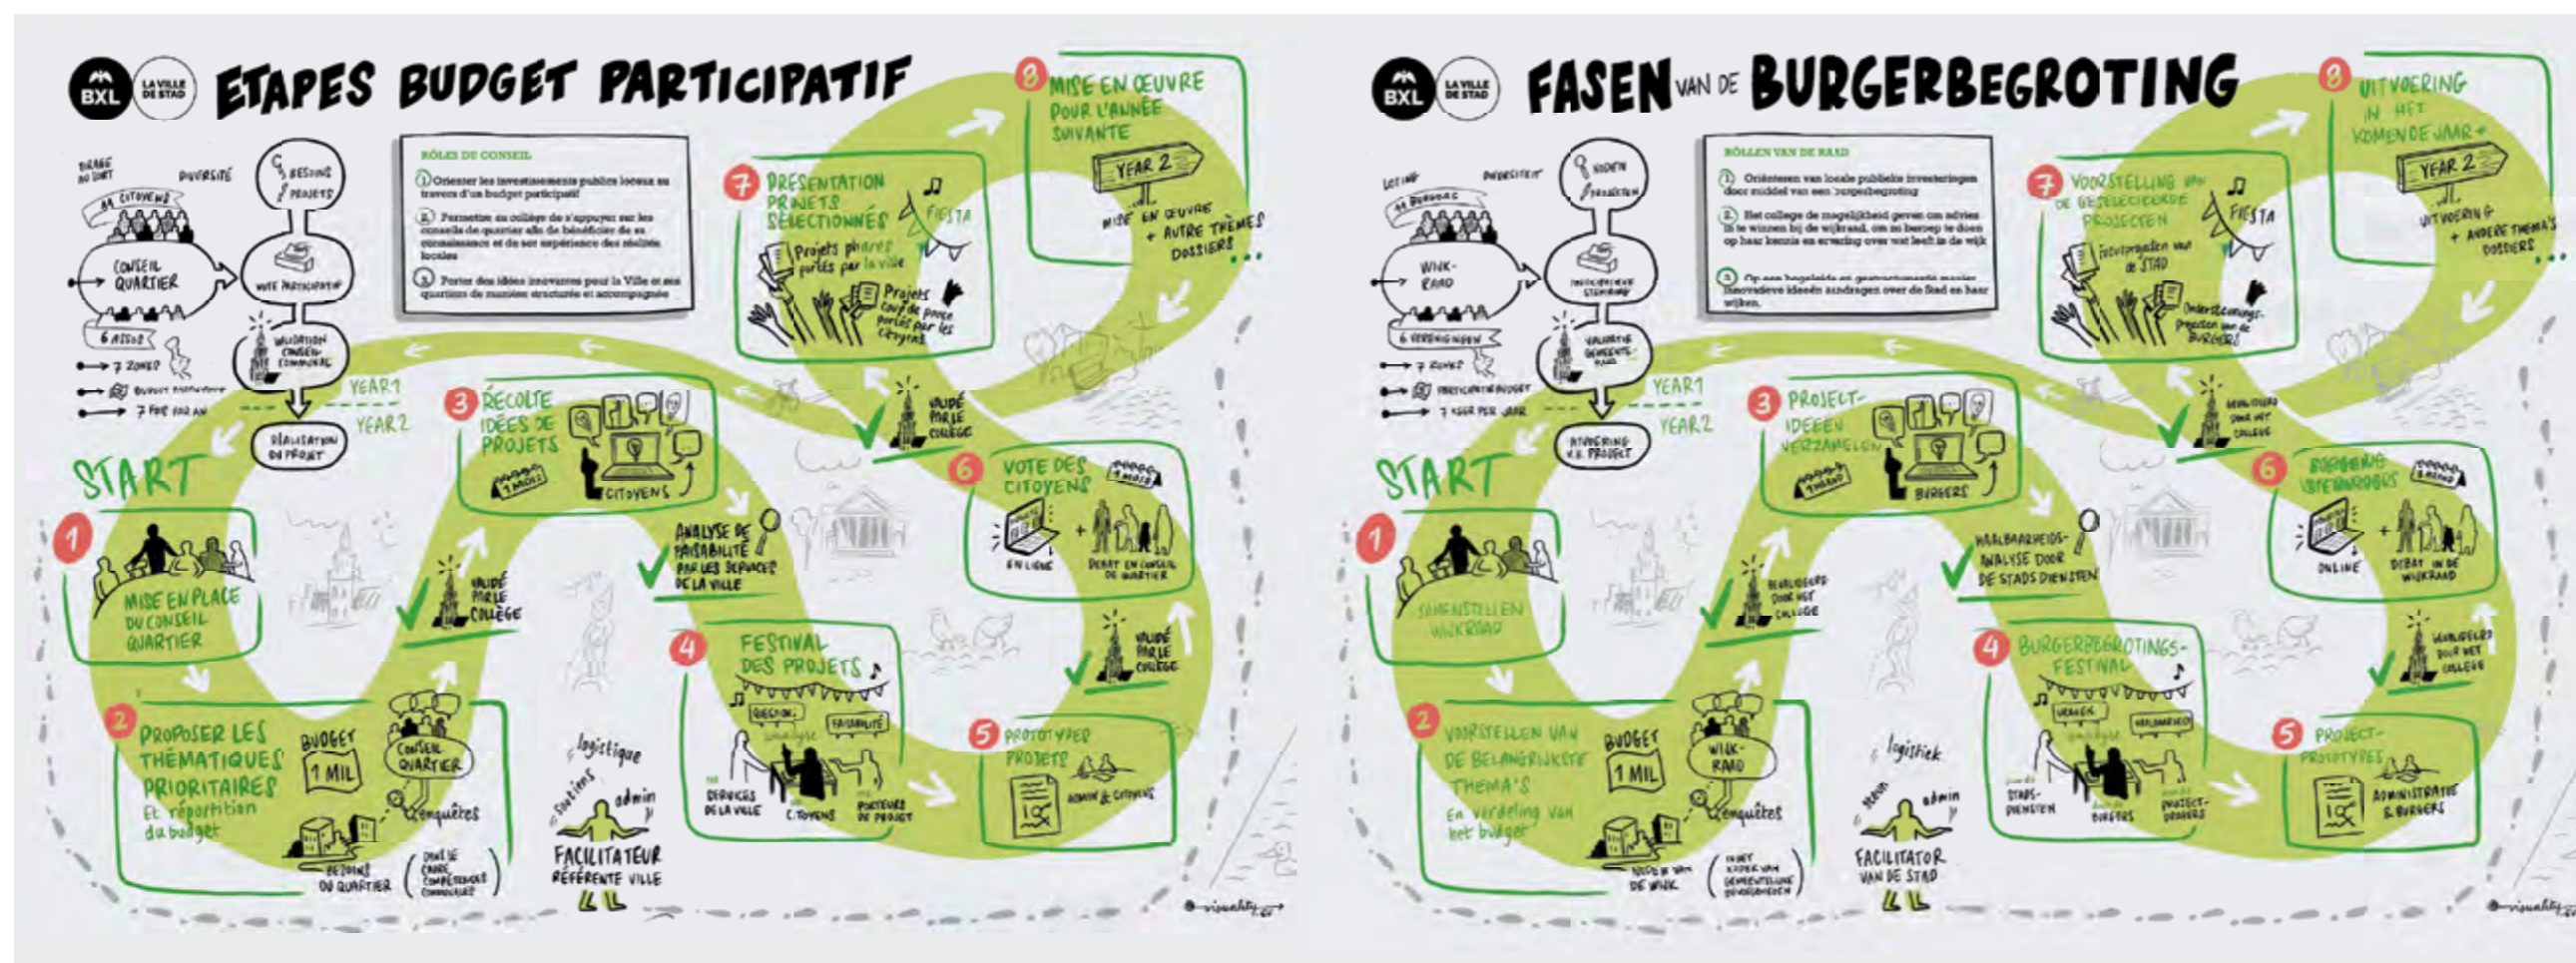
BXL LA VILLE DE STAD

ETAPES BUDGET PARTICIPATIF

TIRAGE AU SORT
DIVERSITÉ
11 CITOYENS
CONSEIL QUARTIER
6 ASSOC
7 ZONES
BUDGET PARTICIPATIF
7 FOIS PAR AN

BESOINS PROJETS
VOTE PARTICIPATIF
VALIDATION CONSEIL COMMUNAL
RÉALISATION DU PROJET

YEAR 1
YEAR 2

RÔLES DU CONSEIL
1. Orienter les investissements publics locaux au travers d'un budget participatif
2. Permettre au collège de s'appuyer sur les conseils de quartier afin de bénéficier de sa connaissance et de son expérience des réalités locales
3. Porter des idées innovantes pour la Ville et ses quartiers de manière structurée et accompagnée

START

1 MISE EN PLACE DU CONSEIL QUARTIER

2 PROPOSER LES THÉMATIQUES PRIORITAIRES Et répartition du budget
BUDGET 1 MIL
CONSEIL QUARTIER
enquêtes
BESOINS DU QUARTIER
DANS LE CADRE COMPÉTENCES COMMUNALES

VALIDÉ PAR LE COLLÈGE

3 RÉCOLTE IDÉES DE PROJETS
1 MOIS
CITOYENS

ANALYSE DE FAISABILITÉ PAR LES SERVICES DE LA VILLE

4 FESTIVAL DES PROJETS
BESOINS
FAISABILITÉ
SERVICES DE LA VILLE
CITOYENS
PORTEURS DE PROJET

logistique
soutiens
admin
FACILITATEUR RÉFÉRENTE VILLE

5 PROTOTYPER PROJETS
ADMIN & CITOYENS

VALIDÉ PAR LE COLLÈGE

6 VOTE DES CITOYENS
1 MOIS
EN LIGNE
DEBAT EN CONSEIL DE QUARTIER

VALIDÉ PAR LE COLLÈGE

7 PRÉSENTATION PROJETS SÉLECTIONNÉS
FIESTA
Projets phares portés par la ville
Projets coup de pouce portés par les citoyens

8 MISE EN ŒUVRE POUR L'ANNÉE SUIVANTE
YEAR 2
MISE EN ŒUVRE + AUTRE THÈMES DOSSIERS ...

visuality

BXL LA VILLE DE STAD

FASEN VAN DE BURGERBEGROTING

LOTING
DIVERSITEIT
11 BURGERS
WIJK-RAAD
6 VERENIGINGEN
7 ZONES
PARTICIPATIEF BUDGET
7 KEER PER JAAR

NODEN PROJECTEN
PARTICIPATIEVE STEMMING
VALIDATIE GEMEENTE-RAAD
UITVOERING V.H. PROJECT

YEAR 1
YEAR 2

ROLLEN VAN DE RAAD
1. Oriënteren van locale publieke investeringen door middel van een burgerbegroting
2. Het college de mogelijkheid geven om advies in te winnen bij de wijkraad, om zo beroep te doen op haar kennis en ervaring over wat leeft in de wijk
3. Op een begeleide en gestructureerde manier innovatieve ideeën aandragen over de Stad en haar wijken.

START

1 SAMENSTELLEN WIJKRAAD

2 VOORSTELLEN VAN DE BELANGRIJKSTE THEMA'S En verdeling van het budget
BUDGET 1 MIL
WIJK-RAAD
enquêtes
NODEN VAN DE WIJK
IN HET KADER VAN GEMEENTELIJKE BEVOEGDHEDEN

GEVALIDEERD DOOR HET COLLEGE

3 PROJECT-IDEEEN VERZAMELEN
1 MAAND
BURGERS

HAALBAARHEIDS-ANALYSE DOOR DE STADSDIENSTEN

4 BURGERBEGROTINGS-FESTIVAL
NODEN
HAALBAARHEID
STADS-DIENSTEN
BURGERS
PROJECT-DRAGERS

logistiek
steun
admin
FACILITATOR VAN DE STAD

5 PROJECT-PROTOTYPES
ADMINISTRATIE & BURGERS

GEVALIDEERD DOOR HET COLLEGE

6 BURGERS STEMMEN
1 MAAND
ONLINE
DEBAT IN DE WIJKRAAD

GEVALIDEERD DOOR HET COLLEGE

7 VOORSTELLING VAN DE GESELECTEERDE PROJECTEN
FIESTA
Topprojecten van de Stad
Ondersteunings-projecten van de burgers

8 UITVOERING IN HET KOMENDE JAAR
YEAR 2
UITVOERING + ANDERE THEMA'S DOSSIERS

visuality